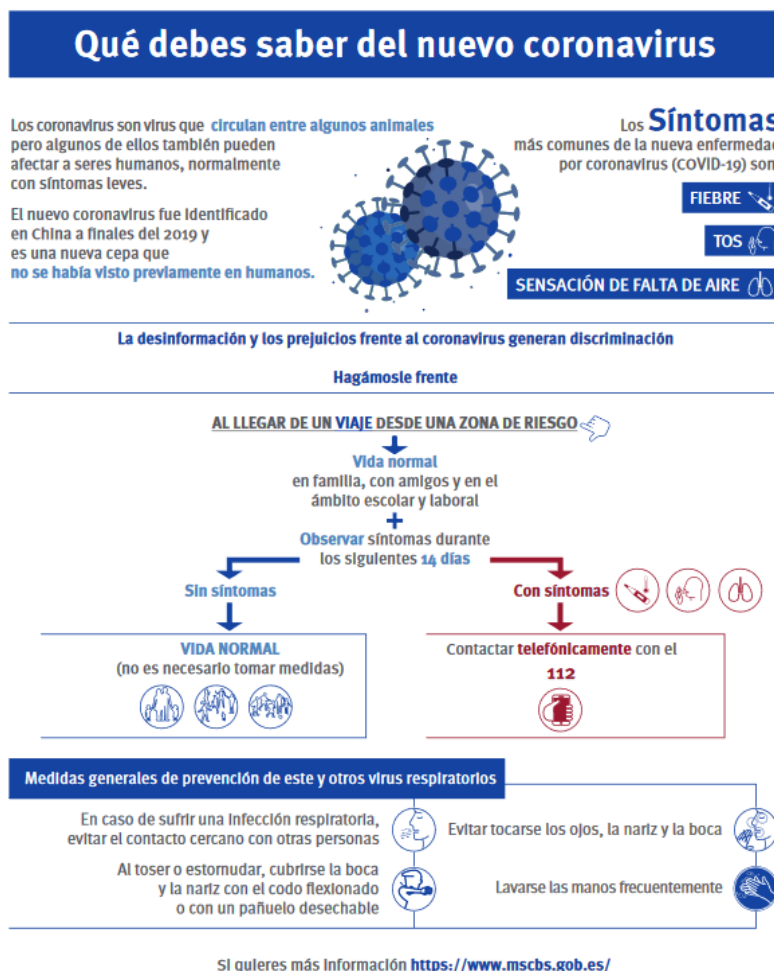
Qué debes saber del nuevo coronavirus

Los coronavirus son virus que circulan entre algunos animales pero algunos de ellos también pueden afectar a seres humanos, normalmente con síntomas leves.

El nuevo coronavirus fue identificado en China a finales del 2019 y es una nueva cepa que no se había visto previamente en humanos.

Los Síntomas más comunes de la nueva enfermedad por coronavirus (COVID-19) son

FIEBRE

TOS

SENSACIÓN DE FALTA DE AIRE

La desinformación y los prejuicios frente al coronavirus generan discriminación

Hagámosle frente

AL LLEGAR DE UN VIAJE DESDE UNA ZONA DE RIESGO

Vida normal en familia, con amigos y en el ámbito escolar y laboral

+

Observar síntomas durante los siguientes 14 días

Sin síntomas

VIDA NORMAL (no es necesario tomar medidas)

Con síntomas

Contactar telefónicamente con el 112

Medidas generales de prevención de este y otros virus respiratorios

En caso de sufrir una infección respiratoria, evitar el contacto cercano con otras personas

Evitar tocarse los ojos, la nariz y la boca

Al toser o estornudar, cubrirse la boca y la nariz con el codo flexionado o con un pañuelo desechable

Lavarse las manos frecuentemente

Si quieres más información https://www.mscbs.gob.es/